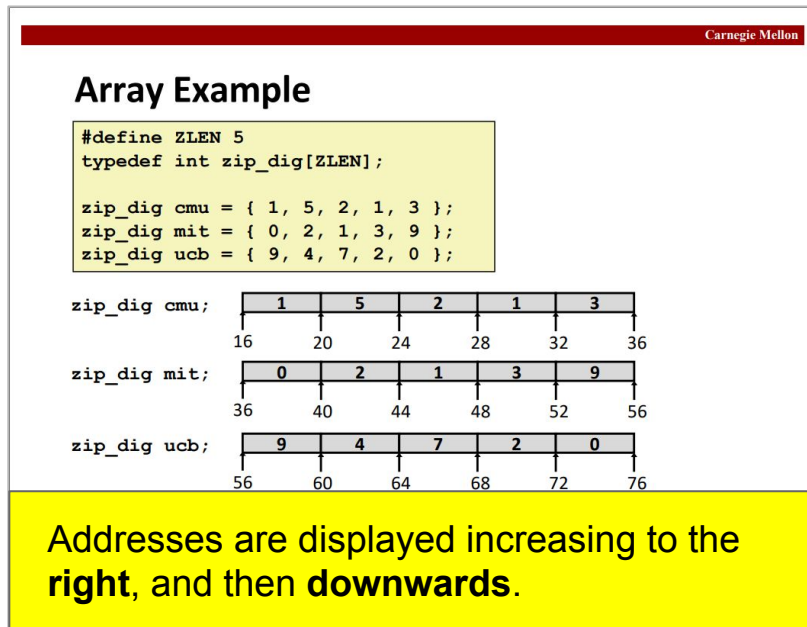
Carnegie Mellon

Array Example

```
#define ZLEN 5
typedef int zip_dig[ZLEN];

zip_dig cmu = { 1, 5, 2, 1, 3 };
zip_dig mit = { 0, 2, 1, 3, 9 };
zip_dig ucb = { 9, 4, 7, 2, 0 };
```

zip_dig cmu;

| 1 | 5 | 2 | 1 | 3 |
|---|---|---|---|---|

16 20 24 28 32 36

zip_dig mit;

| 0 | 2 | 1 | 3 | 9 |
|---|---|---|---|---|

36 40 44 48 52 56

zip_dig ucb;

| 9 | 4 | 7 | 2 | 0 |
|---|---|---|---|---|

56 60 64 68 72 76

Addresses are displayed increasing to the **right**, and then **downwards**.